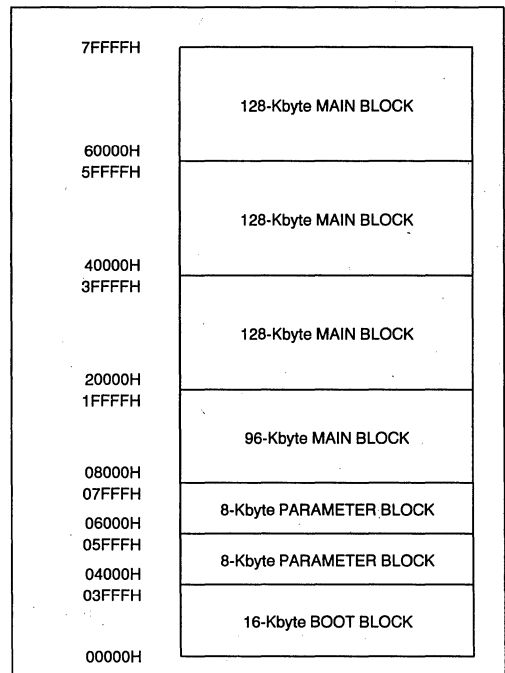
7FFFFH

128-Kbyte MAIN BLOCK

60000H
5FFFFH

128-Kbyte MAIN BLOCK

40000H
3FFFFH

128-Kbyte MAIN BLOCK

20000H
1FFFFH

96-Kbyte MAIN BLOCK

08000H
07FFFH

8-Kbyte PARAMETER BLOCK

06000H
05FFFH

8-Kbyte PARAMETER BLOCK

04000H
03FFFH

16-Kbyte BOOT BLOCK

00000H